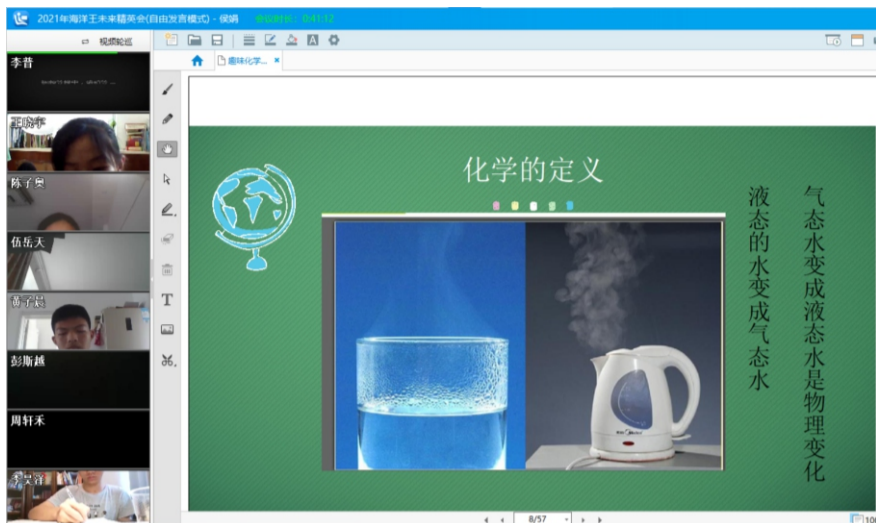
2021年海洋王未来精英会(自由发言模式) - 侯娟 会议时长：04:11:12

视频轮巡

李昔

王晓萍

陈子奥

伍岳天

黄子皓

彭斯越

周轩禾

李昊容

趣味化学...

化学的定义

气态水变成液态水是物理变化

液态的水变成气态水

8/57